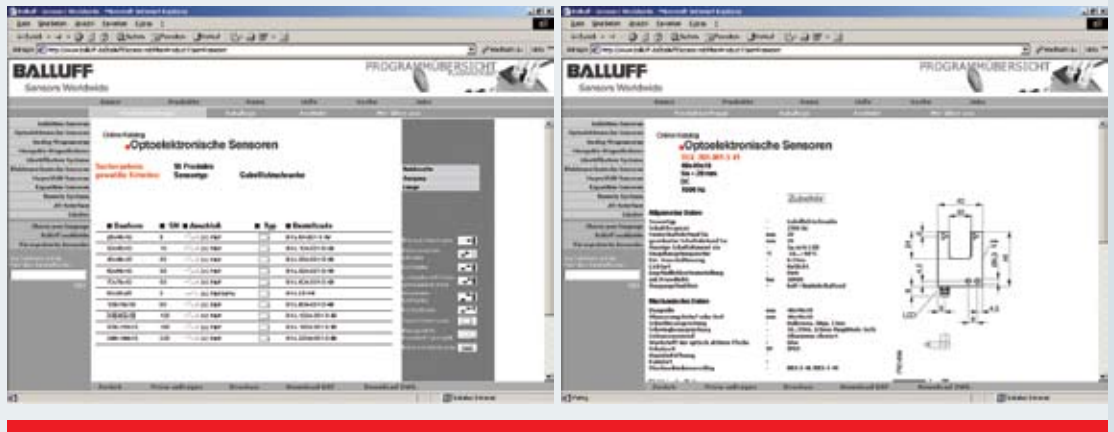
BALLUFF
Sensors Worldwide
PROGRAMMÜBERSICHT

Online-Katalog
Optoelektronische Sensoren

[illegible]

Bauform | SW | Anschluß | Typ | Bestellcode

BALLUFF
Sensors Worldwide
PROGRAMMÜBERSICHT

Online-Katalog
Optoelektronische Sensoren

Zubehör

Allgemeine Daten

Mechanische Daten